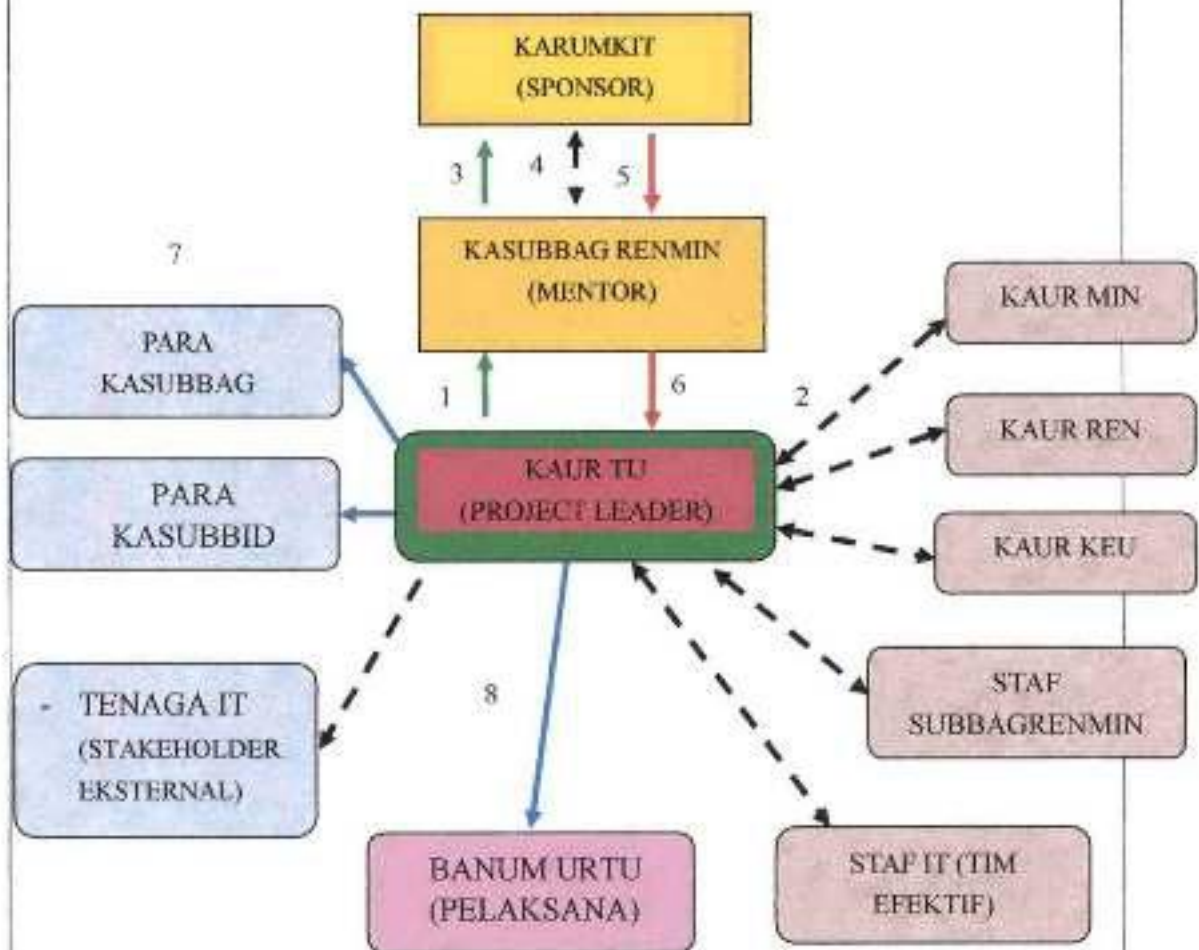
KARUMKIT
(SPONSOR)

3

4

5

7

KASUBBAG RENMIN
(MENTOR)

KAUR MIN

PARA
KASUBBAG

1

6

2

KAUR REN

KAUR TU
(PROJECT LEADER)

PARA
KASUBBID

KAUR KEU

- TENAGA IT
(STAKEHOLDER
EKSTERNAL)

8

STAF
SUBBAGRENMIN

BANUM URTU
(PELAKSANA)

STAF IT (TIM
EFEKTIF)